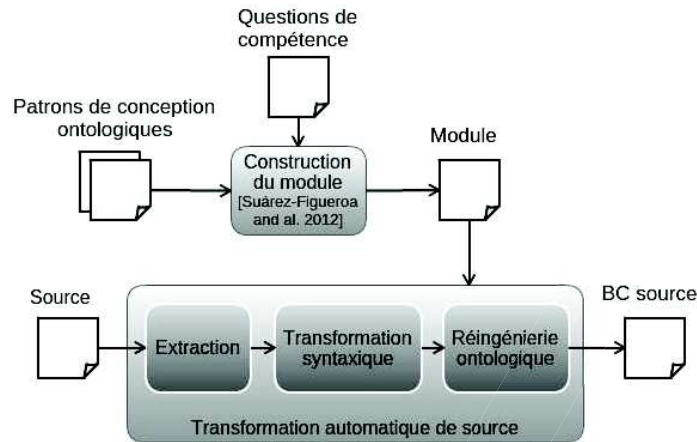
Questions de compétence

Patrons de conception ontologiques

Construction du module [Suárez-Figueroa and al. 2012]

Module

Source

Extraction

Transformation syntaxique

Réingénierie ontologique

BC source

Transformation automatique de source